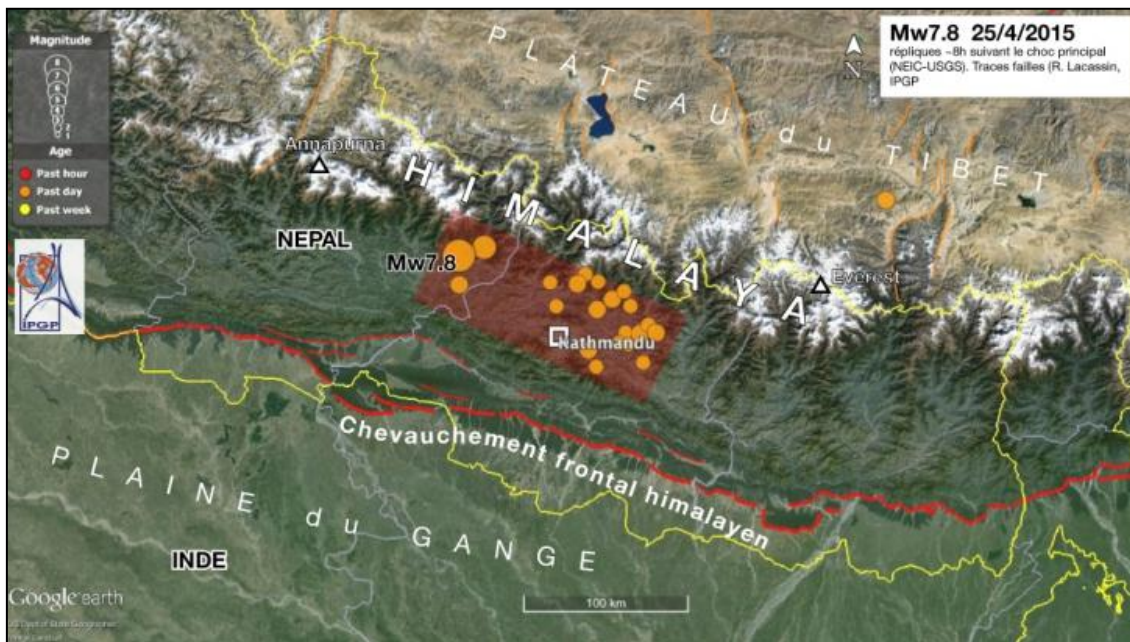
Mw7.8 25/4/2015
répliques ~8h suivant le choc principal (NEIC-USGS). Traces failles (R. Lacassin, IPGP

N

Magnitude
8
7
6
5
4
3
2
1
0
?
Age
Past hour
Past day
Past week

IPGP

PLATEAU du TIBET

Annapurna

HIMALAYA

NEPAL

Mw7.8

Everest

Kathmandu

Chevauchement frontal himalayen

PLAINE du GANGE

INDE

Google earth

100 km